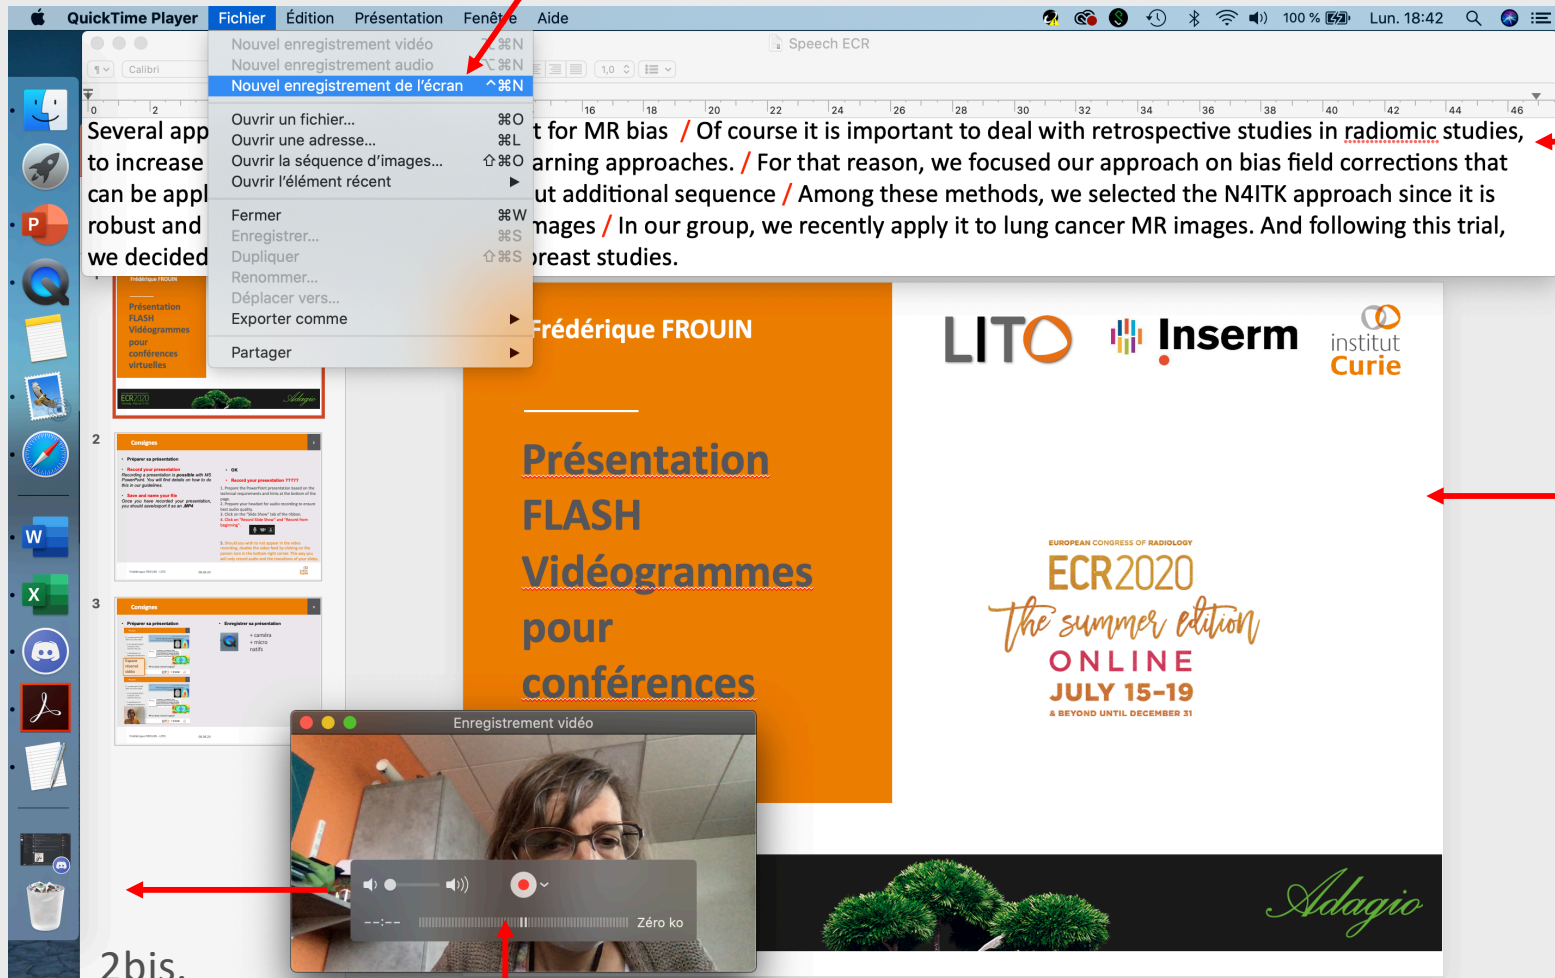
QuickTime Player Fichier Édition Présentation Fenêtre Aide

100 % Lun. 18:42

Nouvel enregistrement vidéo ⌥⌘N
Nouvel enregistrement audio ⌃⌥⌘N
Nouvel enregistrement de l'écran ^⌘N
Ouvrir un fichier... ⌘O
Ouvrir une adresse... ⌘L
Ouvrir la séquence d'images... ⇧⌘O
Ouvrir l'élément récent
Fermer ⌘W
Enregistrer... ⌘S
Dupliquer ⇧⌘S
Renommer...
Déplacer vers...
Exporter comme
Partager

Speech ECR

Calibri 1,0

Several app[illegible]t for MR bias / Of course it is important to deal with retrospective studies in radiomic studies, to increase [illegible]arning approaches. / For that reason, we focused our approach on bias field corrections that can be appl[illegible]ut additional sequence / Among these methods, we selected the N4ITK approach since it is robust and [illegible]mages / In our group, we recently apply it to lung cancer MR images. And following this trial, we decided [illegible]reast studies.

Frédérique FROUIN

Présentation FLASH Vidéogrammes pour conférences

LITO Inserm institut Curie

EUROPEAN CONGRESS OF RADIOLOGY
ECR2020
The summer edition
ONLINE
JULY 15-19
& BEYOND UNTIL DECEMBER 31

Adagio

2

3

Consignes

Enregistrement vidéo

--:--

Zéro ko

2bis.